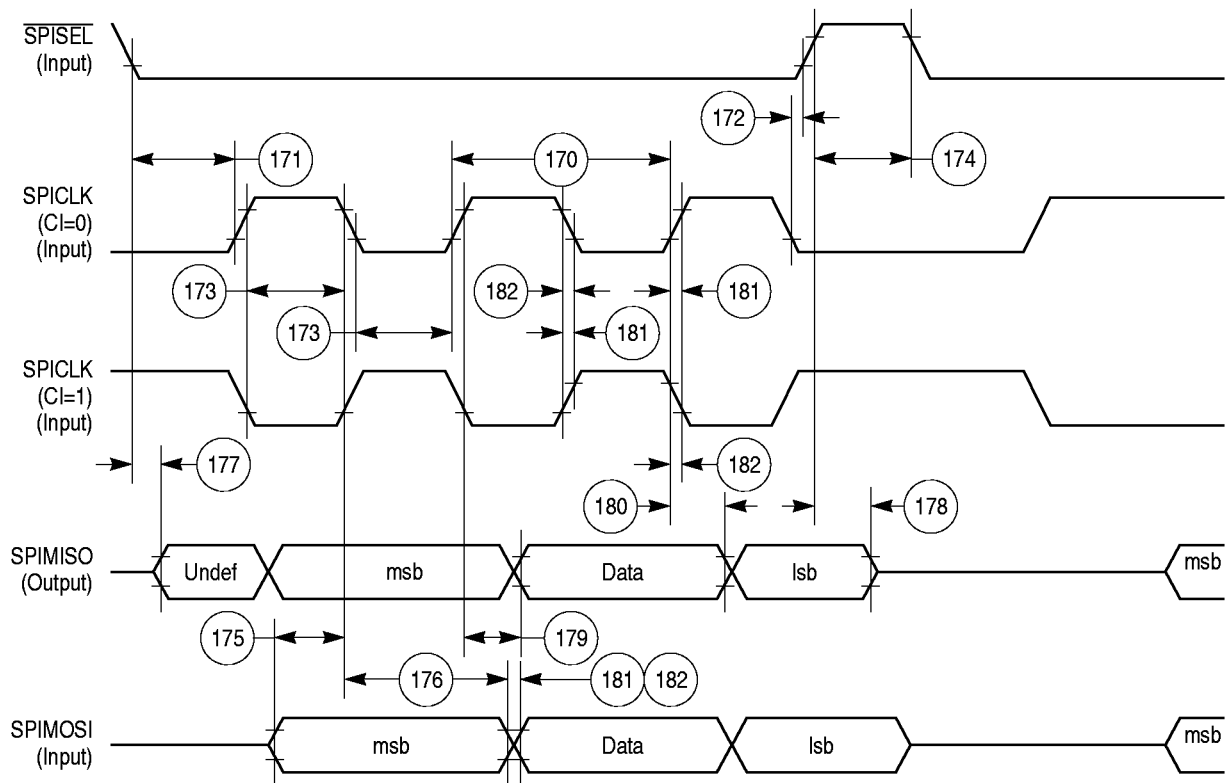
$\overline{\text{SPISEL}}$
(Input)

172

171

170

174

SPICLK
(CI=0)
(Input)

173

182

181

173

181

SPICLK
(CI=1)
(Input)

177

182

180

178

SPIMISO
(Output)

Undef

msb

Data

lsb

msb

175

179

176

181

182

SPIMOSI
(Input)

msb

Data

lsb

msb